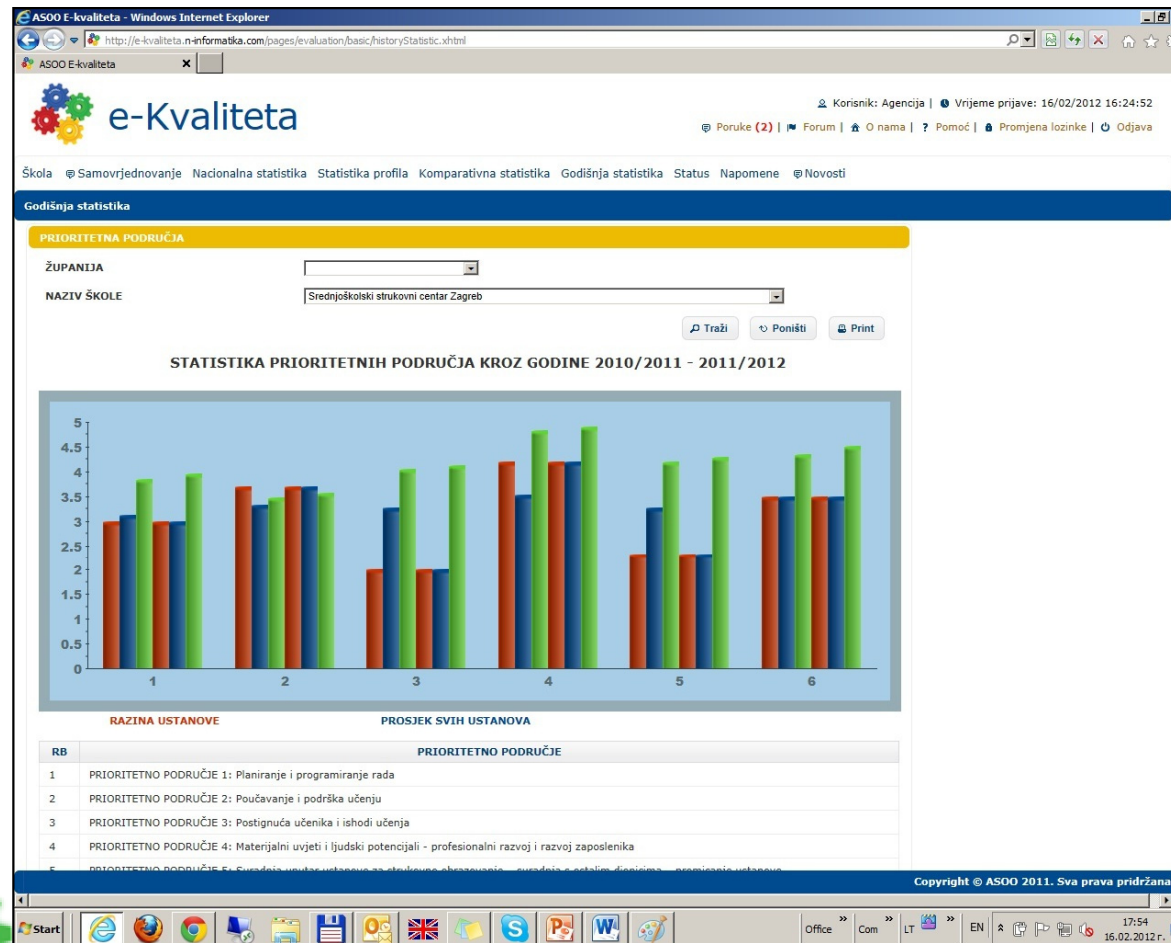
ASOO E-kvaliteta - Windows Internet Explorer

http://e-kvaliteta.n-informatika.com/pages/evaluation/basic/historyStatistic.xhtml

ASOO E-kvaliteta

e-Kvaliteta

Korisnik: Agencija | Vrijeme prijave: 16/02/2012 16:24:52

Poruke (2) | Forum | O nama | ? Pomoć | Promjena lozinke | Odjava

Škola Samovrjednovanje Nacionalna statistika Statistika profila Komparativna statistika Godišnja statistika Status Napomene Novosti

Godišnja statistika

PRIORITETNA PODRUČJA

ŽUPANIJA

NAZIV ŠKOLE Srednjoškolski strukovni centar Zagreb

Traži Poništi Print

STATISTIKA PRIORITETNIH PODRUČJA KROZ GODINE 2010/2011 - 2011/2012

5
4.5
4
3.5
3
2.5
2
1.5
1
0.5
0

1 2 3 4 5 6

RAZINA USTANOVE PROSJEK SVIH USTANOVA

| RB | PRIORITETNO PODRUČJE |
|---|---|
| 1 | PRIORITETNO PODRUČJE 1: Planiranje i programiranje rada |
| 2 | PRIORITETNO PODRUČJE 2: Poučavanje i podrška učenju |
| 3 | PRIORITETNO PODRUČJE 3: Postignuća učenika i ishodi učenja |
| 4 | PRIORITETNO PODRUČJE 4: Materijalni uvjeti i ljudski potencijali - profesionalni razvoj i razvoj zaposlenika |
| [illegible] | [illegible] |

Copyright © ASOO 2011. Sva prava pridržana

Start

Office Com LT EN 17:54 16.02.2012 r.